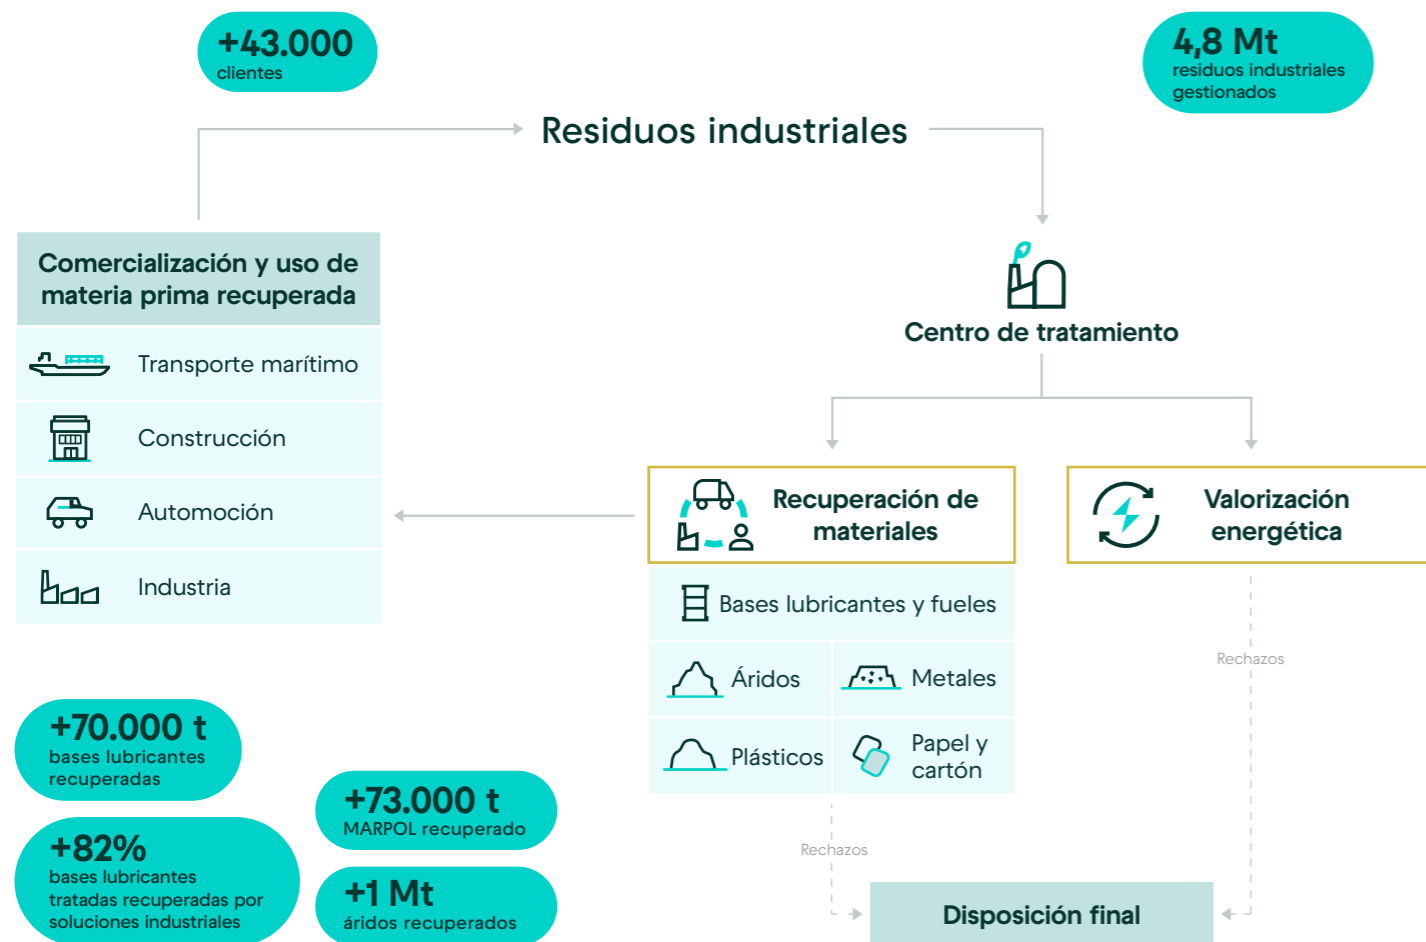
+43.000
clientes

4,8 Mt
residuos industriales gestionados

Residuos industriales

Comercialización y uso de materia prima recuperada

Transporte marítimo

Construcción

Automoción

Industria

Centro de tratamiento

Recuperación de materiales

Valorización energética

Bases lubricantes y fueles

Áridos

Metales

Plásticos

Papel y cartón

Rechazos

Rechazos

Disposición final

+70.000 t
bases lubricantes recuperadas

+82%
bases lubricantes tratadas recuperadas por soluciones industriales

+73.000 t
MARPOL recuperado

+1 Mt
áridos recuperados